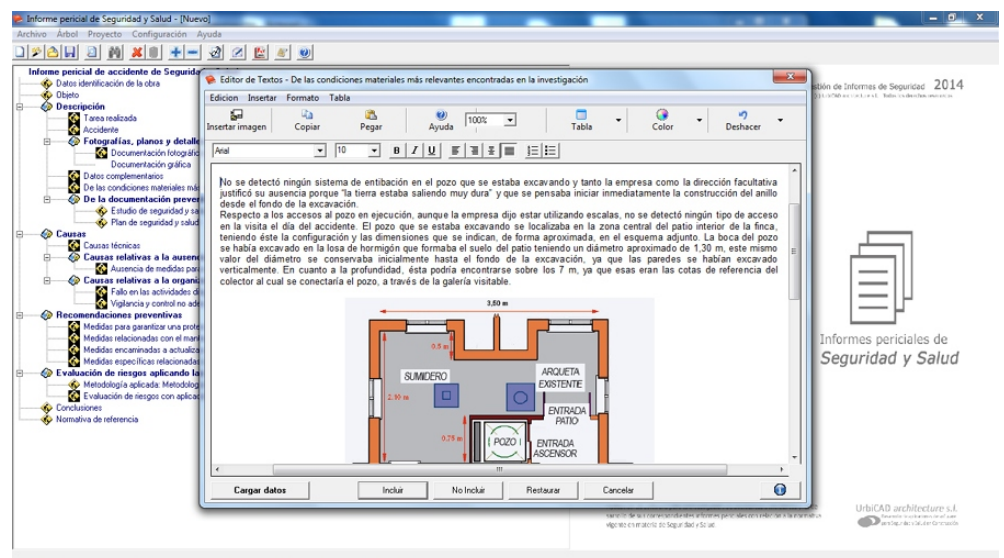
Informe pericial de Seguridad y Salud - [Nuevo]
Archivo Árbol Proyecto Configuración Ayuda

Informe pericial de accidente de Segurida
Datos identificación de la obra
Objeto
Descripción
Tarea realizada
Accidente
Fotografías, planos y detalle
Documentación fotográfi
Documentación gráfica
Datos complementarios
De las condiciones materiales má
De la documentación preve
Estudio de seguridad y sa
Plan de seguridad y salud
Causas
Causas técnicas
Causas relativas a la ausen
Ausencia de medidas pa
Causas relativas a la organi
Fallo en las actividades d
Vigilancia y control no ad
Recomendaciones preventivas
Medidas para garantizar una prote
Medidas relacionadas con el mant
Medidas encaminadas a actualiza
Medidas específicas relacionada
Evaluación de riesgos aplicando la
Metodología aplicada: Metodolog
Evaluación de riesgos con aplicac
Conclusiones
Normativa de referencia

Editor de Textos - De las condiciones materiales más relevantes encontradas en la investigación
Edicion Insertar Formato Tabla
Insertar imagen Copiar Pegar Ayuda 100% Tabla Color Deshacer
Arial 10 B I U

No se detectó ningún sistema de entibación en el pozo que se estaba excavando y tanto la empresa como la dirección facultativa justificó su ausencia porque "la tierra estaba saliendo muy dura" y que se pensaba iniciar inmediatamente la construcción del anillo desde el fondo de la excavación.
Respecto a los accesos al pozo en ejecución, aunque la empresa dijo estar utilizando escalas, no se detectó ningún tipo de acceso en la visita el día del accidente. El pozo que se estaba excavando se localizaba en la zona central del patio interior de la finca, teniendo éste la configuración y las dimensiones que se indican, de forma aproximada, en el esquema adjunto. La boca del pozo se había excavado en la losa de hormigón que formaba el suelo del patio teniendo un diámetro aproximado de 1,30 m, este mismo valor del diámetro se conservaba inicialmente hasta el fondo de la excavación, ya que las paredes se habían excavado verticalmente. En cuanto a la profundidad, ésta podría encontrarse sobre los 7 m, ya que esas eran las cotas de referencia del colector al cual se conectaría el pozo, a través de la galería visitable.

3,50 m
0,5 m
SUMIDERO
ARQUETA EXISTENTE
2,90 m
ENTRADA PATIO
0,75 m
POZO
ENTRADA ASCENSOR

Cargar datos Incluir No Incluir Restaurar Cancelar

stión de Informes de Seguridad 2014
Informes periciales de
Seguridad y Salud
UrbiCAD architecture s.l.
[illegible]